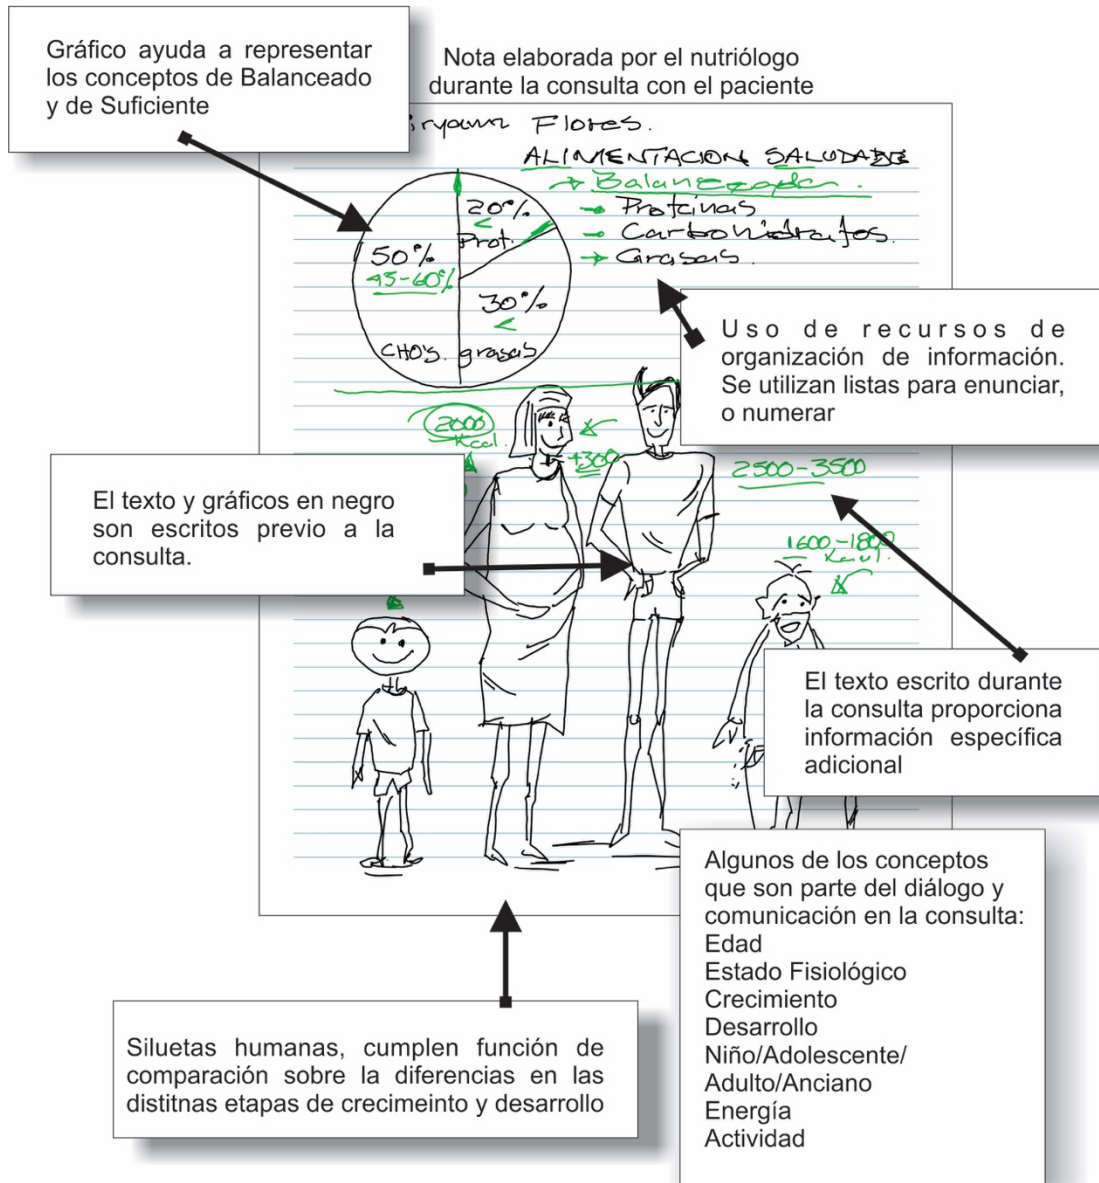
Gráfico ayuda a representar los conceptos de Balanceado y de Suficiente

Nota elaborada por el nutriólogo durante la consulta con el paciente

Bryam Flores.

ALIMENTACION SALUDABLE

→ Balanceada.

→ Proteinas

→ Carbohidratos.

→ Grasas.

20%

<

Prot.

50%

45-60%

30%

<

CHO's.

grasas

Uso de recursos de organización de información. Se utilizan listas para enunciar, o numerar

2000 Kcal

+300

2500-3500

El texto y gráficos en negro son escritos previo a la consulta.

1600-1800 Kcal

El texto escrito durante la consulta proporciona información específica adicional

Algunos de los conceptos que son parte del diálogo y comunicación en la consulta:
Edad
Estado Fisiológico
Crecimiento
Desarrollo
Niño/Adolescente/
Adulto/Anciano
Energía
Actividad

Siluetas humanas, cumplen función de comparación sobre la diferencias en las distitnas etapas de crecimeinto y desarrollo